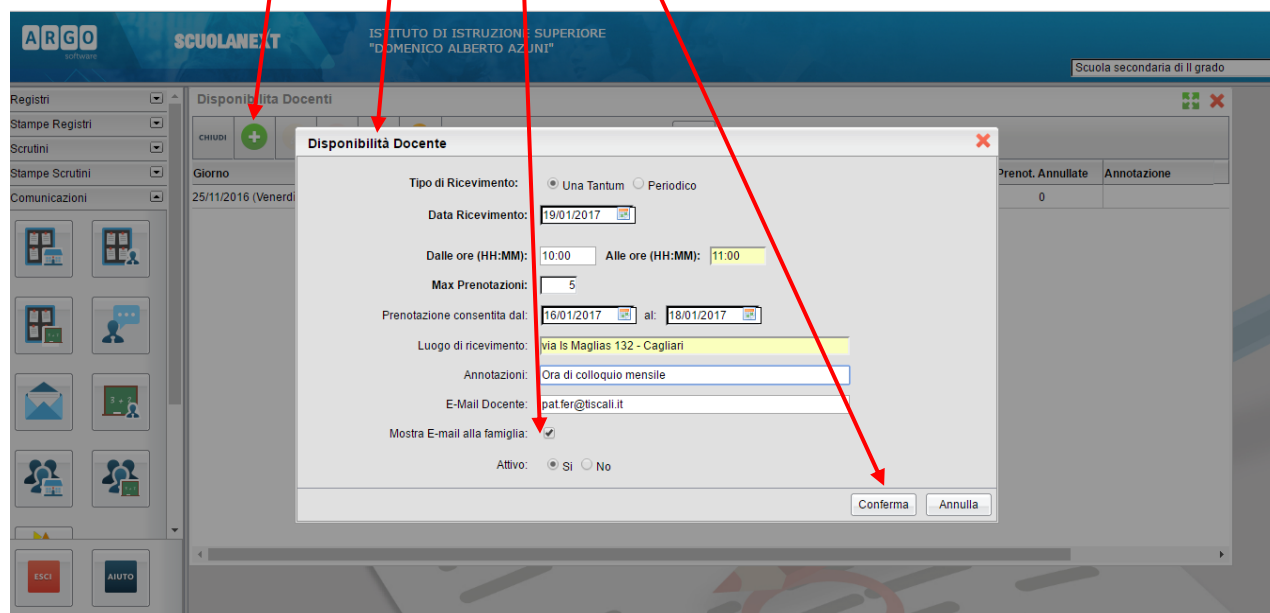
ARGO software

SCUOLANEXT

ISTITUTO DI ISTRUZIONE SUPERIORE
"DOMENICO ALBERTO AZUNI"

Scuola secondaria di II grado

Registri
Stampe Registri
Scrutini
Stampe Scrutini
Comunicazioni

ESCI
AIUTO

Disponibilità Docenti

CHIUDI

Giorno
25/11/2016 (Venerdì

Prenot. Annullate
Annotazione
0

Disponibilità Docente

Tipo di Ricevimento: Una Tantum Periodico

Data Ricevimento: 19/01/2017

Dalle ore (HH:MM): 10:00 Alle ore (HH:MM): 11:00

Max Prenotazioni: 5

Prenotazione consentita dal: 16/01/2017 al: 18/01/2017

Luogo di ricevimento: via Is Maglias 132 - Cagliari

Annotazioni: Ora di colloquio mensile

E-Mail Docente: pat.fer@tiscali.it

Mostra E-mail alla famiglia:

Attivo: Si No

Conferma
Annulla